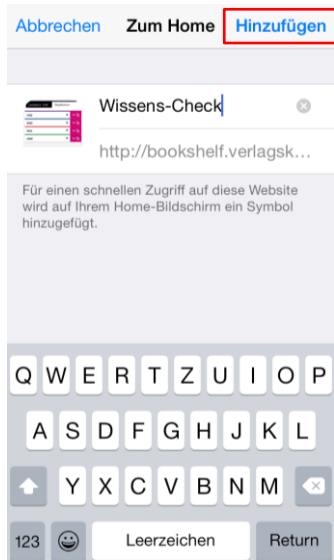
Abbrechen Zum Home Hinzufügen

Wissens-Check

http://bookshelf.verlagsk...

Für einen schnellen Zugriff auf diese Website wird auf Ihrem Home-Bildschirm ein Symbol hinzugefügt.

Q W E R T Z U I O P
A S D F G H J K L
Y X C V B N M
123 Leerzeichen Return